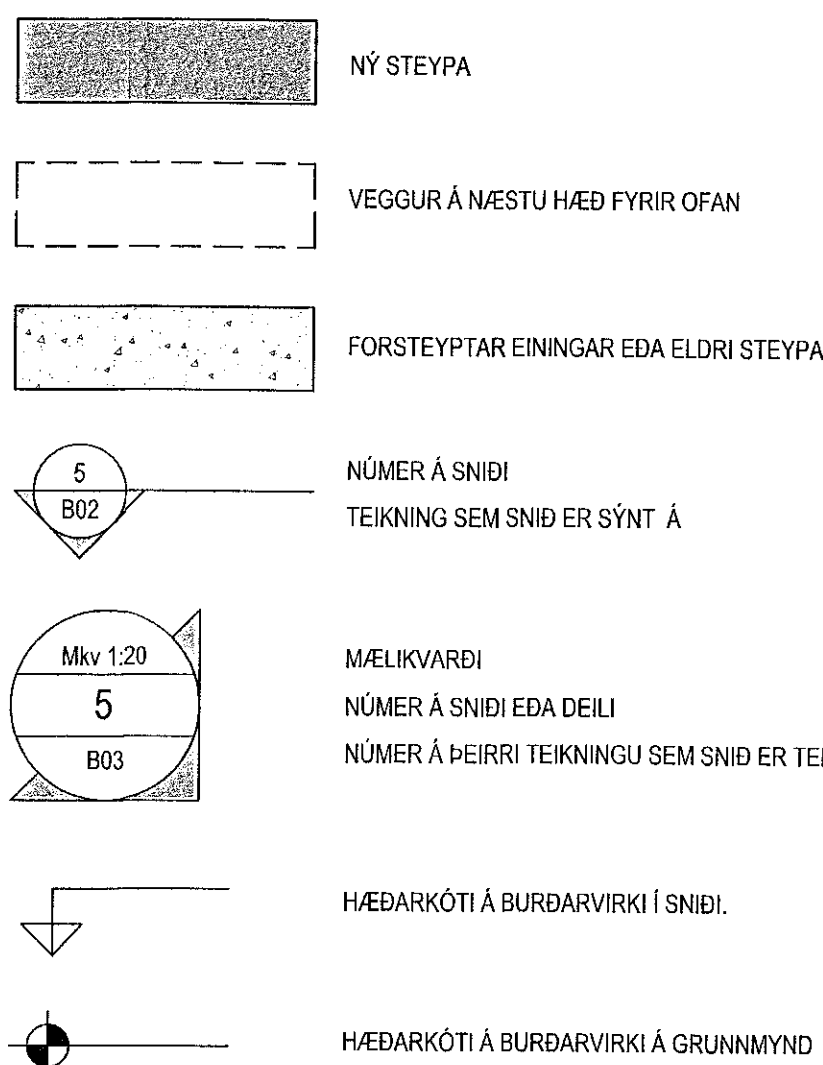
NÝ STEYPA

VEGGUR Á NÆSTU HÆÐ FYRIR OFAN

FORSTEYPTAR EININGAR EÐA ELDRI STEYPA

5
B02

NÚMER Á SNIÐI
TEIKNING SEM SNIÐ ER SÝNT Á

Mkv 1:20
5
B03

MÆLIKVARÐI
NÚMER Á SNIÐI EÐA DEILI
NÚMER Á ÞEIRRI TEIKNINGU SEM SNIÐ ER TE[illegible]

HÆÐARKÓTI Á BURÐARVIRKI Í SNIÐI.

HÆÐARKÓTI Á BURÐARVIRKI Á GRUNNMYND